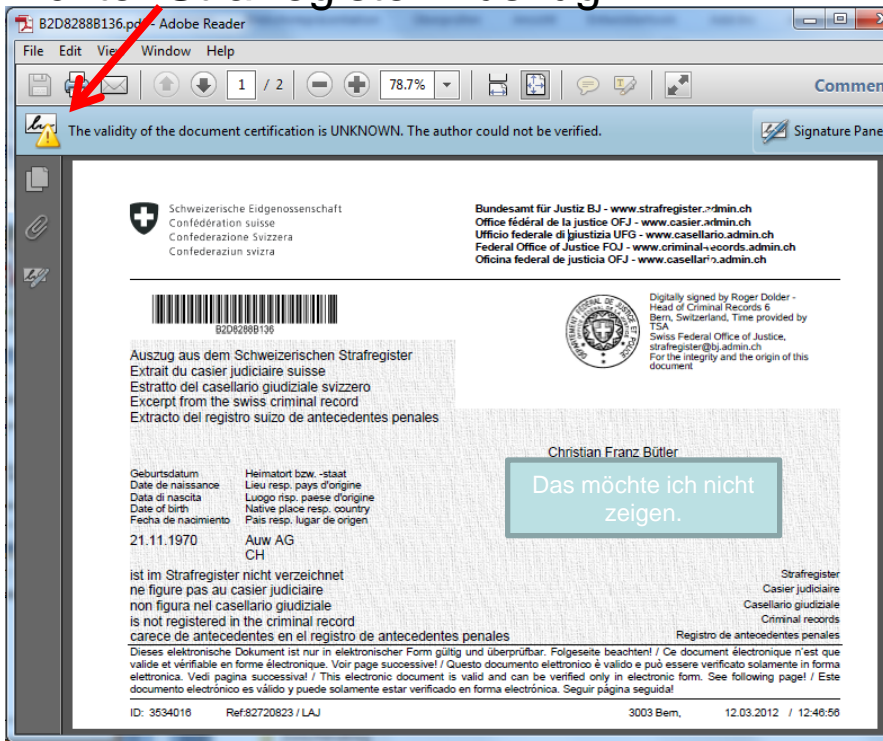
B2D8288B136.pdf - Adobe Reader

File Edit View Window Help

1 / 2 78.7%

Comment

The validity of the document certification is UNKNOWN. The author could not be verified.

Signature Pane

Schweizerische Eidgenossenschaft
Confédération suisse
Confederazione Svizzera
Confederaziun svizra

Bundesamt für Justiz BJ - www.strafregister.admin.ch
Office fédéral de la justice OFJ - www.casier.admin.ch
Ufficio federale di giustizia UFG - www.casellario.admin.ch
Federal Office of Justice FOJ - www.criminal-records.admin.ch
Oficina federal de justicia OFJ - www.casellario.admin.ch

B2D8288B136

Digitally signed by Roger Dolder - Head of Criminal Records 6
Bern, Switzerland, Time provided by TSA
Swiss Federal Office of Justice, strafregister@bj.admin.ch
For the integrity and the origin of this document

Auszug aus dem Schweizerischen Strafregister
Extrait du casier judiciaire suisse
Estratto del casellario giudiziale svizzero
Excerpt from the swiss criminal record
Extracto del registro suizo de antecedentes penales

Christian Franz Bütler

Das möchte ich nicht zeigen.

Geburtsdatum
Date de naissance
Data di nascita
Date of birth
Fecha de nacimiento

Heimatort bzw. -staat
Lieu resp. pays d'origine
Luogo risp. paese d'origine
Native place resp. country
Pais resp. lugar de origen

21.11.1970

Auw AG
CH

ist im Strafregister nicht verzeichnet
ne figure pas au casier judiciaire
non figura nel casellario giudiziale
is not registered in the criminal record
carece de antecedentes en el registro de antecedentes penales

Strafregister
Casier judiciaire
Casellario giudiziale
Criminal records
Registro de antecedentes penales

Dieses elektronische Dokument ist nur in elektronischer Form gültig und überprüfbar. Folgeseite beachten! / Ce document électronique n'est que valide et vérifiable en forme électronique. Voir page successive! / Questo documento elettronico è valido e può essere verificato solamente in forma elettronica. Vedi pagina successiva! / This electronic document is valid and can be verified only in electronic form. See following page! / Este documento electrónico es válido y puede solamente estar verificado en forma electrónica. Seguir página seguida!

ID: 3534016 Ref:82720823 / LAJ 3003 Bern, 12.03.2012 / 12:46:56